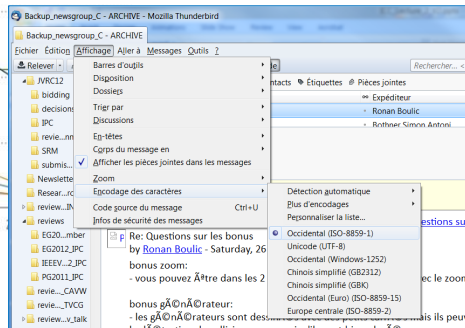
Backup_newsgroup_C - ARCHIVE - Mozilla Thunderbird

Backup_newsgroup_C - ARCHIVE

Fichier Édition Affichage Aller à Messages Outils ?

Relever

Rechercher... <

JVRC12
bidding
decisions
IPC
revie...nn
SRM
submis...
Newslette
Resear...rc
review...IN
reviews
EG20...mber
EG2012_IPC
IEEEV...2_IPC
PG2011_IPC
revie..._CAVW
revie..._TVCG
review...v_talk

Barres d'outils
Disposition
Dossiers
Trier par
Discussions
En-têtes
Corps du message en
Afficher les pièces jointes dans les messages
Zoom
Encodage des caractères
Code source du message Ctrl+U
Infos de sécurité des messages

ntacts Étiquettes Pièces jointes
Expéditeur
Ronan Boulic
Bothner Simon Antoni

Détection automatique
Plus d'encodages
Personnaliser la liste...
Occidental (ISO-8859-1)
Unicode (UTF-8)
Occidental (Windows-1252)
Chinois simplifié (GB2312)
Chinois simplifié (GBK)
Occidental (Euro) (ISO-8859-15)
Europe centrale (ISO-8859-2)

uestions sur

Re: Questions sur les bonus
by Ronan Boulic - Saturday, 26

bonus zoom:
- vous pouvez Ãªtre dans les 2 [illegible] ec le zoon

bonus gÃ©nÃ©rateur:
- les gÃ©nÃ©rateurs sont des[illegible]
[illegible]